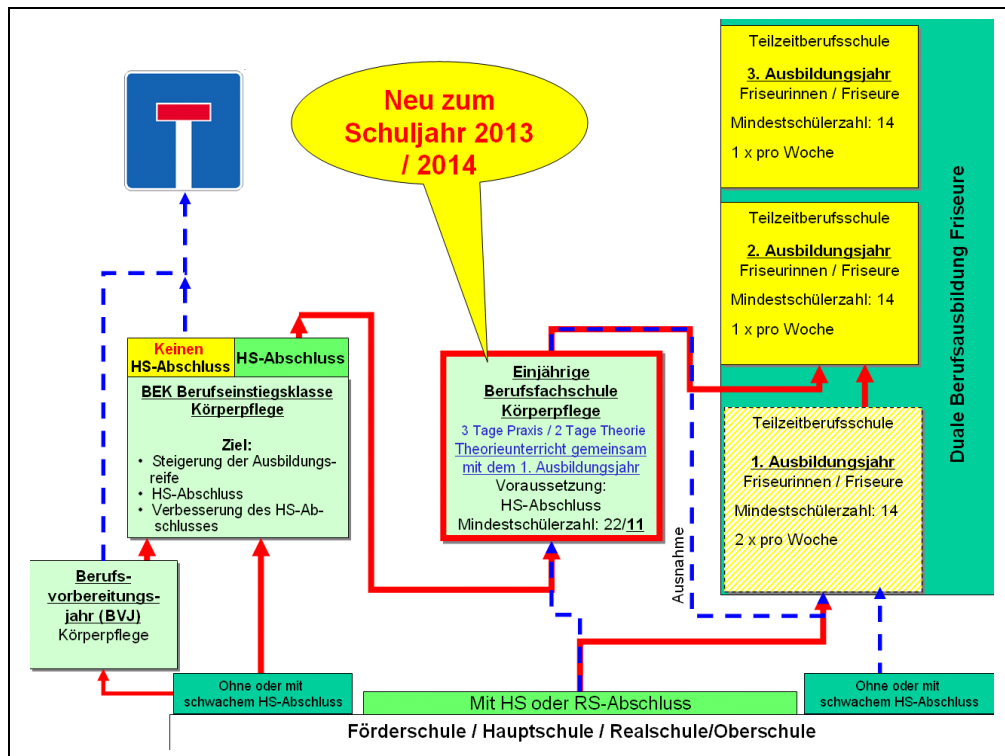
Neu zum Schuljahr 2013 / 2014

Keinen HS-Abschluss

HS-Abschluss

BEK Berufseinstiegsklasse Körperpflege

Ziel:
• Steigerung der Ausbildungsreife
• HS-Abschluss
• Verbesserung des HS-Abschlusses

Einjährige Berufsfachschule Körperpflege
3 Tage Praxis / 2 Tage Theorie
Theorieunterricht gemeinsam mit dem 1. Ausbildungsjahr
Voraussetzung:
HS-Abschluss
Mindestschülerzahl: 22/11

Teilzeitberufsschule
3. Ausbildungsjahr
Friseurinnen / Friseure
Mindestschülerzahl: 14
1 x pro Woche

Teilzeitberufsschule
2. Ausbildungsjahr
Friseurinnen / Friseure
Mindestschülerzahl: 14
1 x pro Woche

Teilzeitberufsschule
1. Ausbildungsjahr
Friseurinnen / Friseure
Mindestschülerzahl: 14
2 x pro Woche

Duale Berufsausbildung Friseure

Ausnahme

Berufsvorbereitungsjahr (BVJ)
Körperpflege

Ohne oder mit schwachem HS-Abschluss

Mit HS oder RS-Abschluss

Ohne oder mit schwachem HS-Abschluss

Förderschule / Hauptschule / Realschule/Oberschule